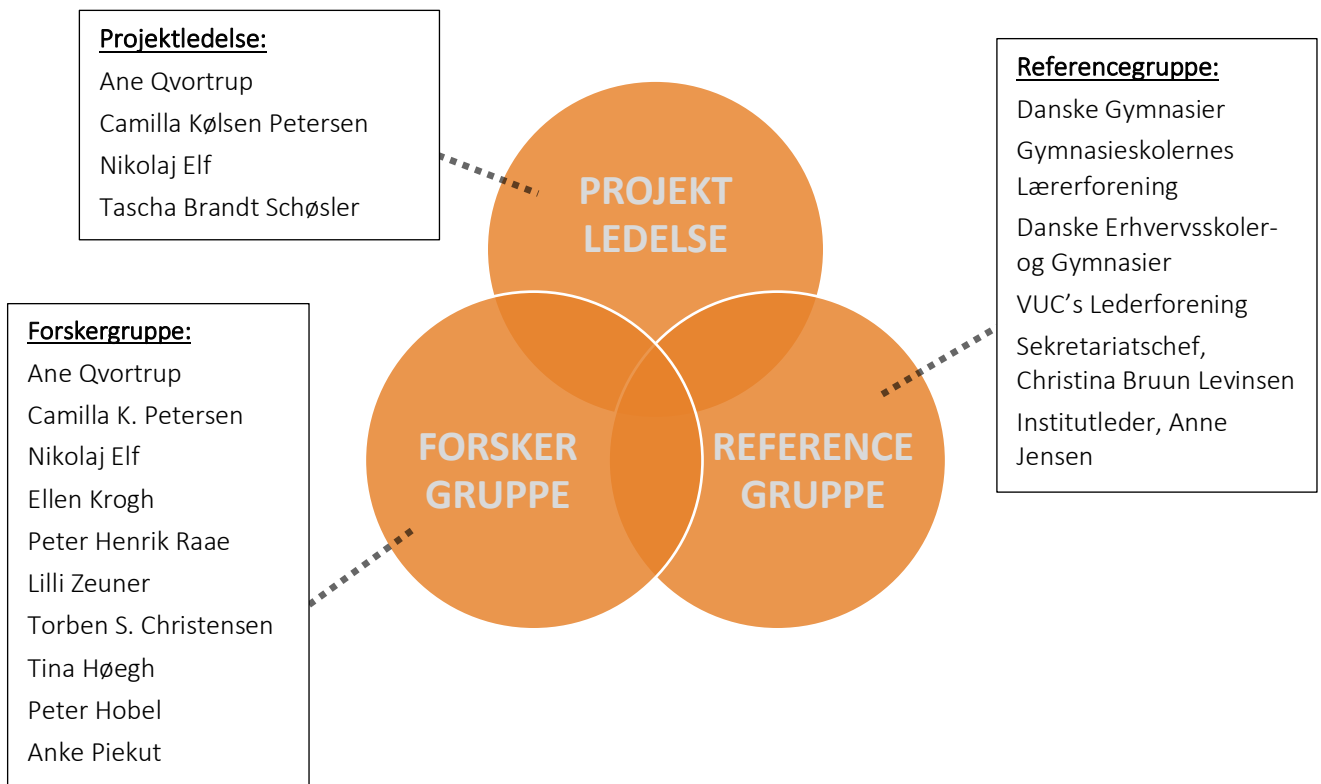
Projektledelse:
Ane Qvortrup
Camilla Kølsen Petersen
Nikolaj Elf
Tascha Brandt Schøsler

Referencegruppe:
Danske Gymnasier
Gymnasieskolernes Lærerforening
Danske Erhvervsskoler- og Gymnasier
VUC's Lederforening
Sekretariatschef, Christina Bruun Levinsen
Institutleder, Anne Jensen

PROJEKT LEDELSE

FORSKER GRUPPE

REFERENCE GRUPPE

Forskergruppe:
Ane Qvortrup
Camilla K. Petersen
Nikolaj Elf
Ellen Krogh
Peter Henrik Raae
Lilli Zeuner
Torben S. Christensen
Tina Høegh
Peter Hobel
Anke Piekut